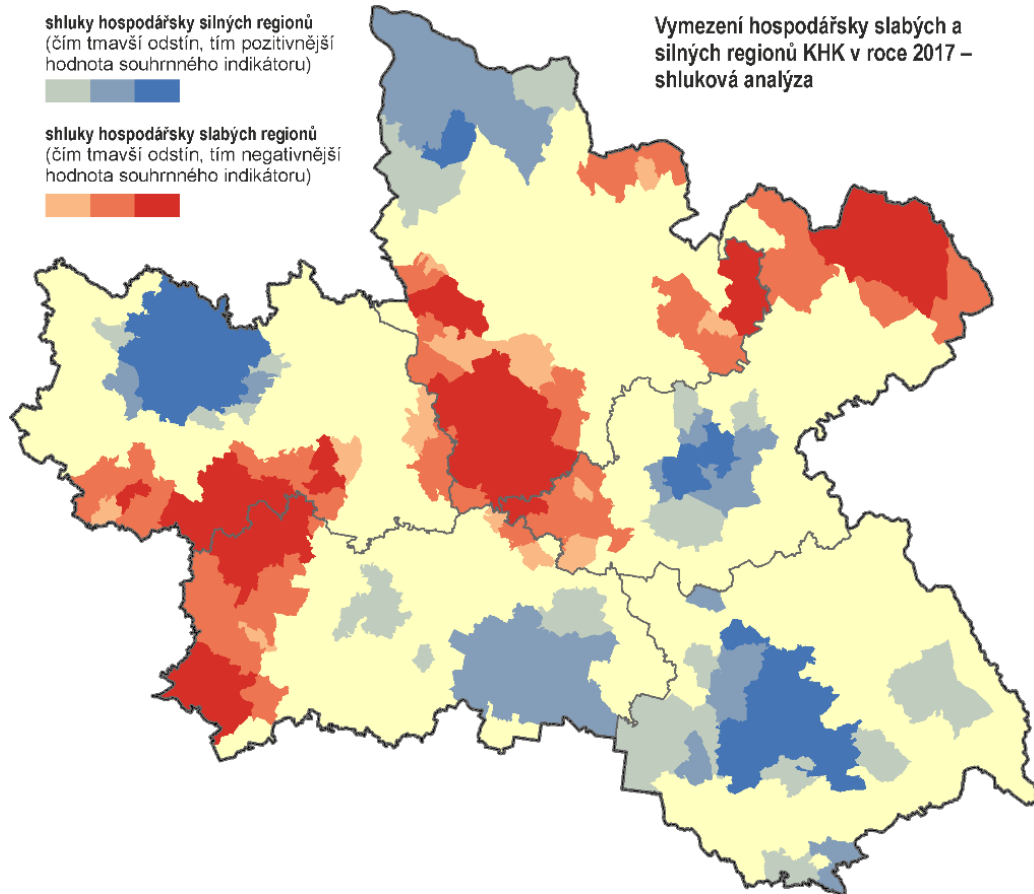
shluky hospodářsky silných regionů
(čím tmavší odstín, tím pozitivnější hodnota souhrnného indikátoru)

shluky hospodářsky slabých regionů
(čím tmavší odstín, tím negativnější hodnota souhrnného indikátoru)

Vymezení hospodářsky slabých a silných regionů KHK v roce 2017 – shluková analýza